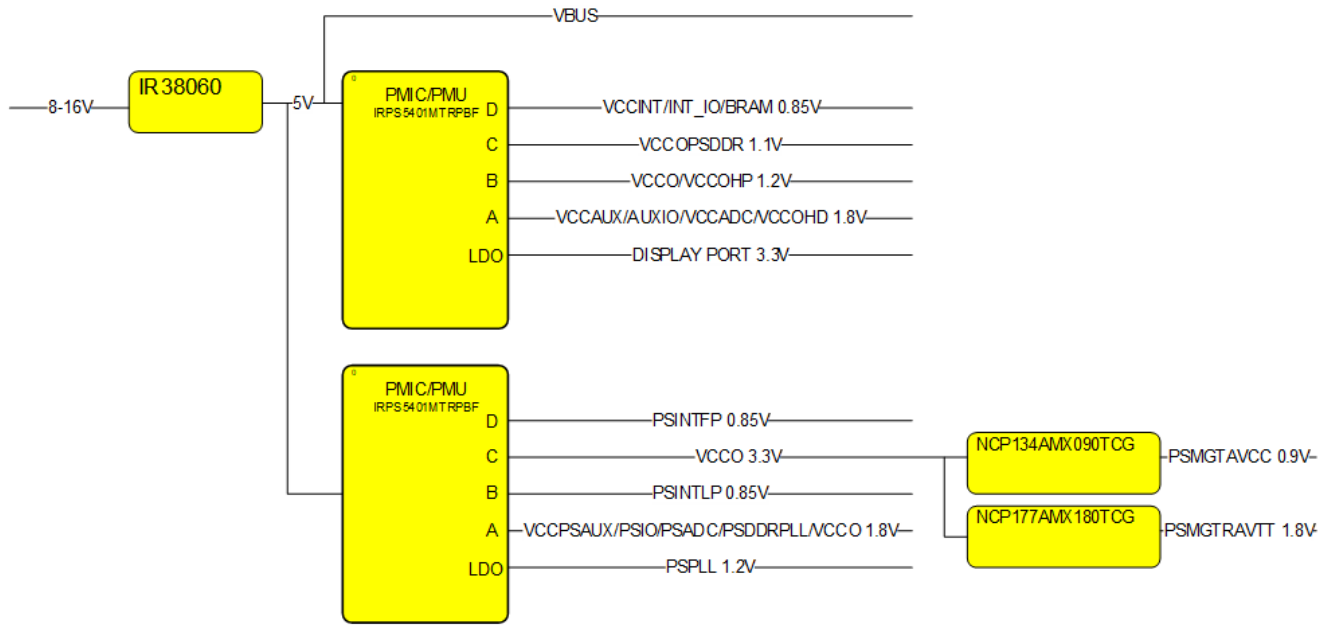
VBUS

8-16V

IR38060

5V

PMIC/PMU
IRPS5401MTRPBF

D
C
B
A
LDO

VCCINT/INT_IO/BRAM 0.85V
VCCOPSDDR 1.1V
VCCO/VCCOHP 1.2V
VCCAUX/AUXIO/VCCADC/VCCOHD 1.8V
DISPLAY PORT 3.3V

PMIC/PMU
IRPS5401MTRPBF

D
C
B
A
LDO

PSINTFP 0.85V
VCCO 3.3V
PSINTLP 0.85V
VCCPSAUX/PSIO/PSADC/PSDDRPLL/VCCO 1.8V
PSPLL 1.2V

NCP134AMX090TCG
PSMGTAVCC 0.9V

NCP177AMX180TCG
PSMGTRAVTT 1.8V